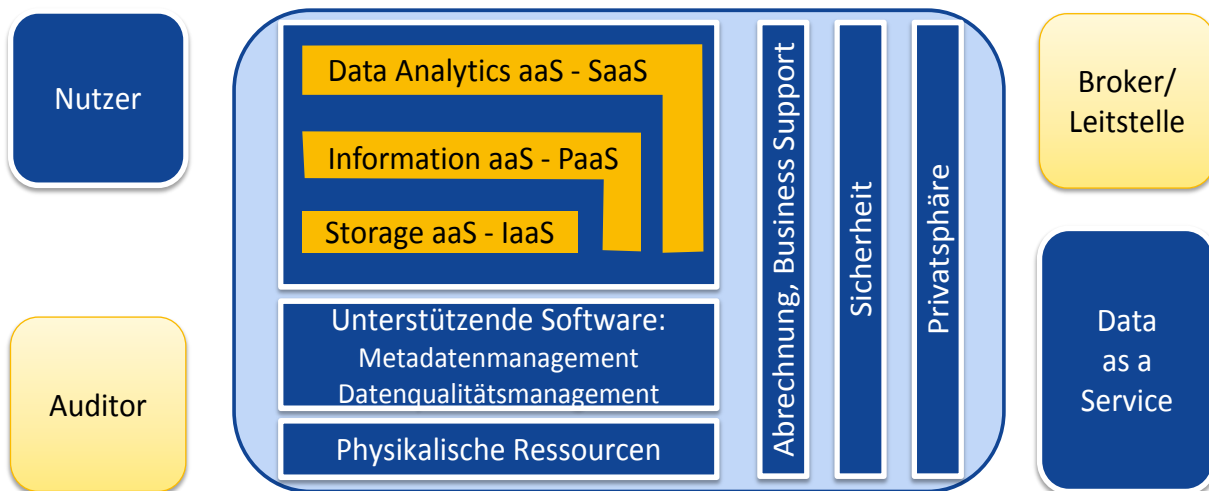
Nutzer

Auditor

Data Analytics aaS - SaaS

Information aaS - PaaS

Storage aaS - IaaS

Unterstützende Software:
Metadatenmanagement
Datenqualitätsmanagement

Physikalische Ressourcen

Abrechnung, Business Support

Sicherheit

Privatsphäre

Broker/
Leitstelle

Data
as a
Service